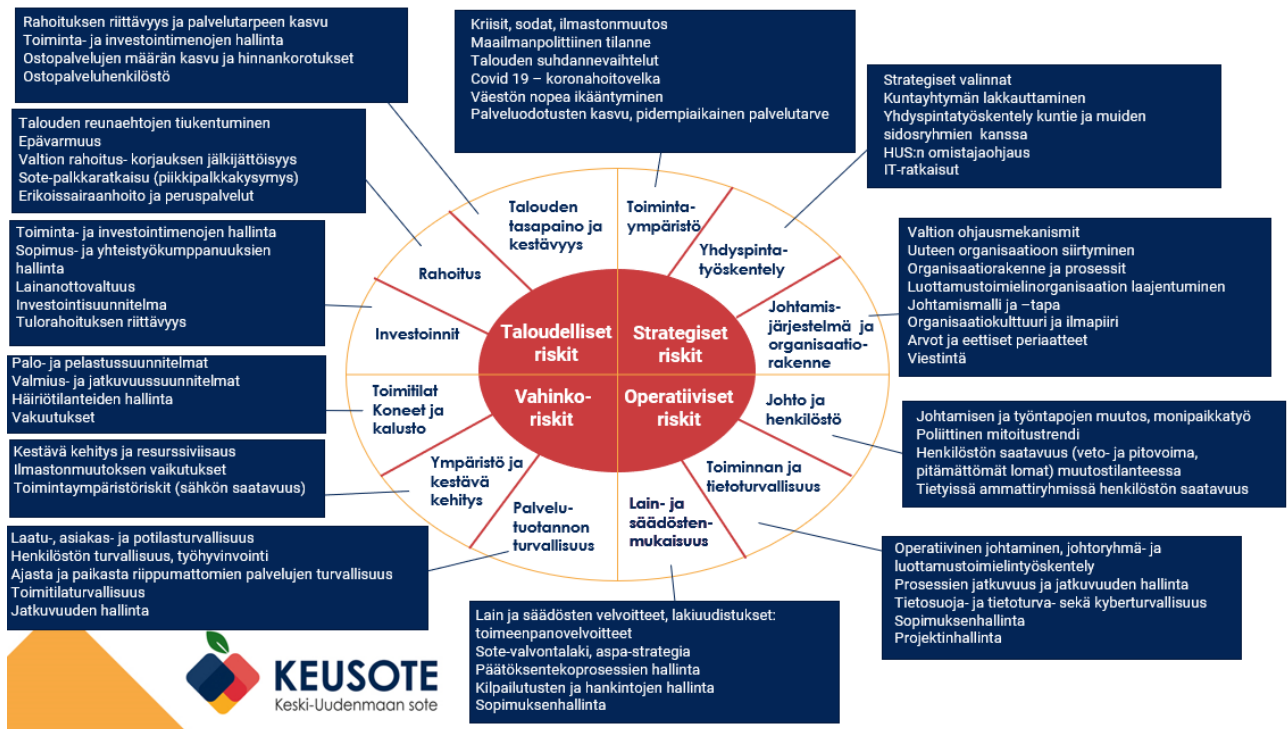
Rahoituksen riittävyys ja palvelutarpeen kasvu
Toiminta- ja investointimenojen hallinta
Ostopalvelujen määrän kasvu ja hinnankorotukset
Ostopalveluhenkilöstö

Kriisit, sodat, ilmastonmuutos
Maailmanpoliittinen tilanne
Talouden suhdannevaihtelut
Covid 19 – koronahoitovelka
Väestön nopea ikääntyminen
Palveluodotusten kasvu, pidempiaikainen palvelutarve

Strategiset valinnat
Kuntayhtymän lakkauttaminen
Yhdyspintatyöskentely kuntie ja muiden sidosryhmien kanssa
HUS:n omistajaohjaus
IT-ratkaisut

Talouden reunaehtojen tiukentuminen
Epävarmuus
Valtion rahoitus- korjauksen jälkijättöisyys
Sote-palkkaratkaisu (piikkipalkkakysymys)
Erikoissairaanhoito ja peruspalvelut

Toiminta- ja investointimenojen hallinta
Sopimus- ja yhteistyökumppanuuksien hallinta
Lainanottovaltuus
Investointisuunnitelma
Tulorahoituksen riittävyys

Valtion ohjausmekanismit
Uuteen organisaatioon siirtyminen
Organisaatiorakenne ja prosessit
Luottamustoimielinorganisaation laajentuminen
Johtamismalli ja –tapa
Organisaatiokulttuuri ja ilmapiiri
Arvot ja eettiset periaatteet
Viestintä

Talouden tasapaino ja kestävyys
Toiminta-ympäristö
Yhdyspinta-työskentely
Rahoitus
Johtamis-järjestelmä ja organisaatio-rakenne
Investoinnit
Taloudelliset riskit
Strategiset riskit
Vahinko-riskit
Operatiiviset riskit
Toimitilat Koneet ja kalusto
Johto ja henkilöstö
Ympäristö ja kestävä kehitys
Toiminnan ja tietoturvallisuus
Palvelu-tuotannon turvallisuus
Lain- ja säädösten-mukaisuus

Palo- ja pelastussuunnitelmat
Valmius- ja jatkuvuussuunnitelmat
Häiriötilanteiden hallinta
Vakuutukset

Johtamisen ja työntapojen muutos, monipaikkatyö
Poliittinen mitoitustrendi
Henkilöstön saatavuus (veto- ja pitovoima, pitämättömät lomat) muutostilanteessa
Tietyissä ammattiryhmissä henkilöstön saatavuus

Kestävä kehitys ja resurssiviisaus
Ilmastonmuutoksen vaikutukset
Toimintaympäristöriskit (sähkön saatavuus)

Laatu-, asiakas- ja potilasturvallisuus
Henkilöstön turvallisuus, työhyvinvointi
Ajasta ja paikasta riippumattomien palvelujen turvallisuus
Toimitilaturvallisuus
Jatkuvuuden hallinta

Operatiivinen johtaminen, johtoryhmä- ja luottamustoimielintyöskentely
Prosessien jatkuvuus ja jatkuvuuden hallinta
Tietosuoja- ja tietoturva- sekä kyberturvallisuus
Sopimuksenhallinta
Projektinhallinta

Lain ja säädösten velvoitteet, lakiuudistukset: toimeenpanovelvoitteet
Sote-valvontalaki, aspa-strategia
Päätöksentekoprosessien hallinta
Kilpailutusten ja hankintojen hallinta
Sopimuksenhallinta

KEUSOTE
Keski-Uudenmaan sote